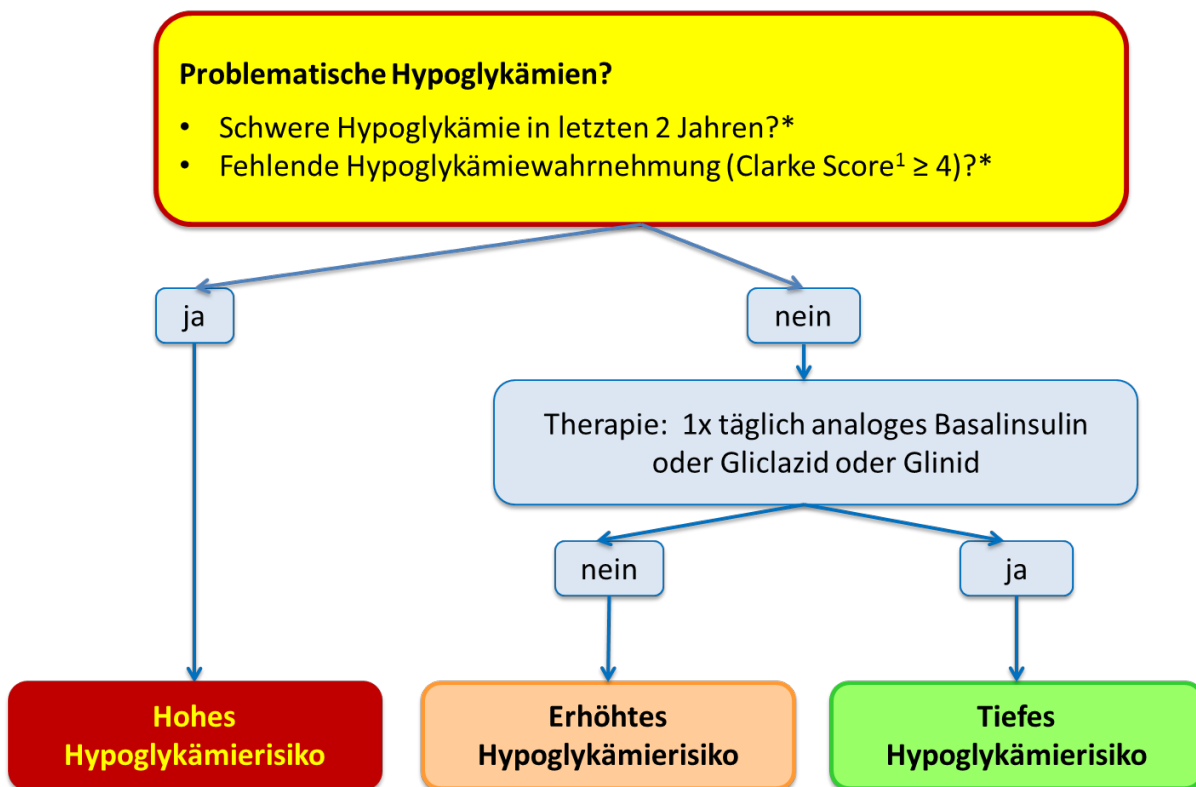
Problematische Hypoglykämien?

- Schwere Hypoglykämie in letzten 2 Jahren?*
- Fehlende Hypoglykämiewahrnehmung (Clarke Score$^1$ $\geq$ 4)?*

ja

nein

Therapie: 1x täglich analoges Basalinsulin oder Gliclazid oder Glinid

nein

ja

Hohes Hypoglykämierisiko

Erhöhtes Hypoglykämierisiko

Tiefes Hypoglykämierisiko